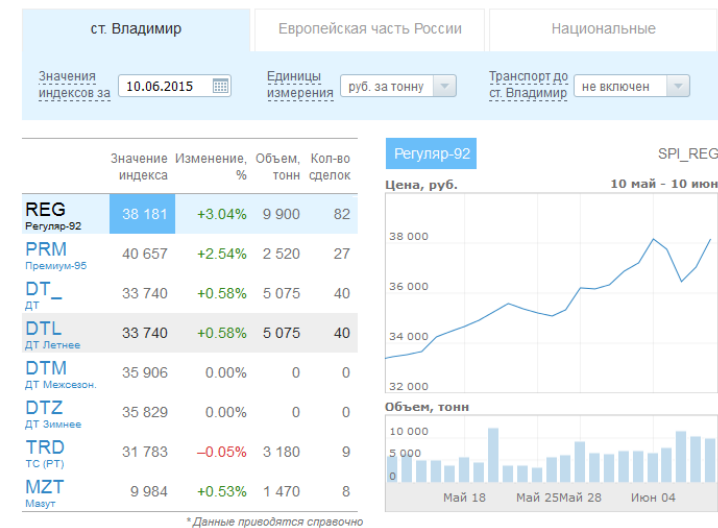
ст. Владимир | Европейская часть России | Национальные

Значения индексов за 10.06.2015 | Единицы измерения руб. за тонну | Транспорт до ст. Владимир не включен

| | Значение индекса | Изменение, % | Объем, тонн | Кол-во сделок |
|---|---|---|---|---|
| REG Регуляр-92 | 38 181 | +3.04% | 9 900 | 82 |
| PRM Премиум-95 | 40 657 | +2.54% | 2 520 | 27 |
| DT_ ДТ | 33 740 | +0.58% | 5 075 | 40 |
| DTL ДТ Летнее | 33 740 | +0.58% | 5 075 | 40 |
| DTM ДТ Межсезон. | 35 906 | 0.00% | 0 | 0 |
| DTZ ДТ Зимнее | 35 829 | 0.00% | 0 | 0 |
| TRD ТС (РТ) | 31 783 | –0.05% | 3 180 | 9 |
| MZT Мазут | 9 984 | +0.53% | 1 470 | 8 |

*Данные приводятся справочно

Регуляр-92 SPI_REG

Цена, руб. 10 май - 10 июн

38 000
36 000
34 000
32 000

Объем, тонн
10 000
5 000
0

Май 18 Май 25 Май 28 Июн 04